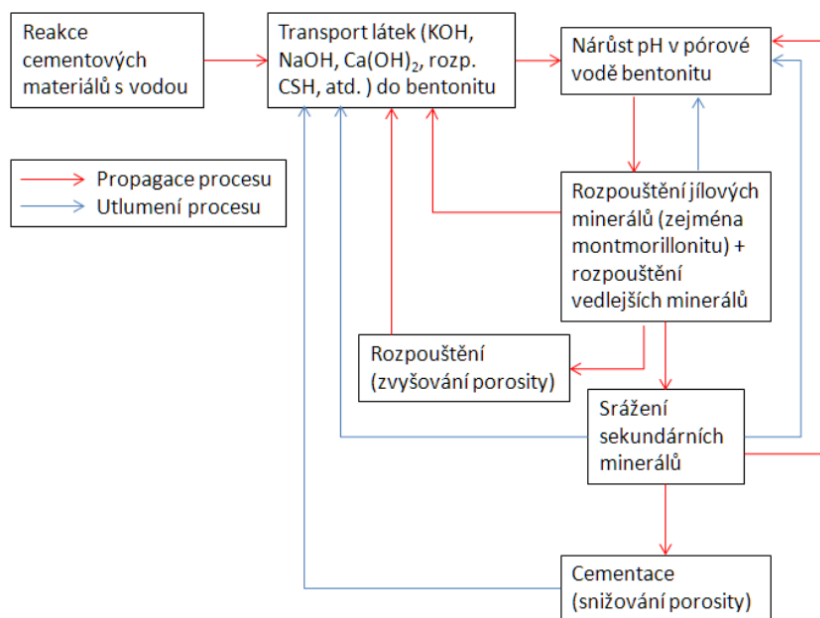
Reakce cementových materiálů s vodou

Transport látek (KOH, NaOH, Ca(OH)$_2$, rozp. CSH, atd. ) do bentonitu

Nárůst pH v pórové vodě bentonitu

Propagace procesu

Utlumení procesu

Rozpouštění jílových minerálů (zejména montmorillonitu) + rozpouštění vedlejších minerálů

Rozpouštění (zvyšování porosity)

Srážení sekundárních minerálů

Cementace (snižování porosity)